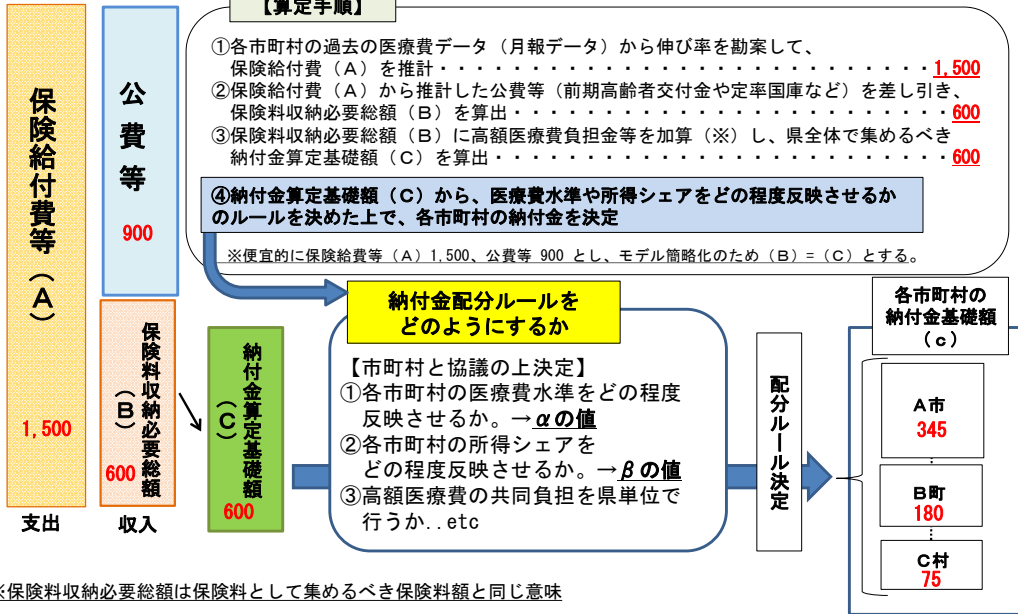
保険給付費等（A）

1,500

支出

公費等

900

保険料収納必要総額（B）

600

収入

納付金算定基礎額（C）

600

【算定手順】

①各市町村の過去の医療費データ（月報データ）から伸び率を勘案して、保険給付費（A）を推計・・・・・・・・・・・・・・・・・・・・・・・・・・・・・・・・・1,500

②保険給付費（A）から推計した公費等（前期高齢者交付金や定率国庫など）を差し引き、保険料収納必要総額（B）を算出・・・・・・・・・・・・・・・・・・・・・・・・・・・・・600

③保険料収納必要総額（B）に高額医療費負担金等を加算（※）し、県全体で集めるべき納付金算定基礎額（C）を算出・・・・・・・・・・・・・・・・・・・・・・・・・・・・・600

④納付金算定基礎額（C）から、医療費水準や所得シェアをどの程度反映させるかのルールを決めた上で、各市町村の納付金を決定

※便宜的に保険給費等（A）1,500、公費等 900 とし、モデル簡略化のため（B）=（C）とする。

納付金配分ルールをどのようにするか

【市町村と協議の上決定】
①各市町村の医療費水準をどの程度反映させるか。→αの値
②各市町村の所得シェアをどの程度反映させるか。→βの値
③高額医療費の共同負担を県単位で行うか..etc

配分ルール決定

各市町村の納付金基礎額（c）

A市
345

B町
180

C村
75

※保険料収納必要総額は保険料として集めるべき保険料額と同じ意味